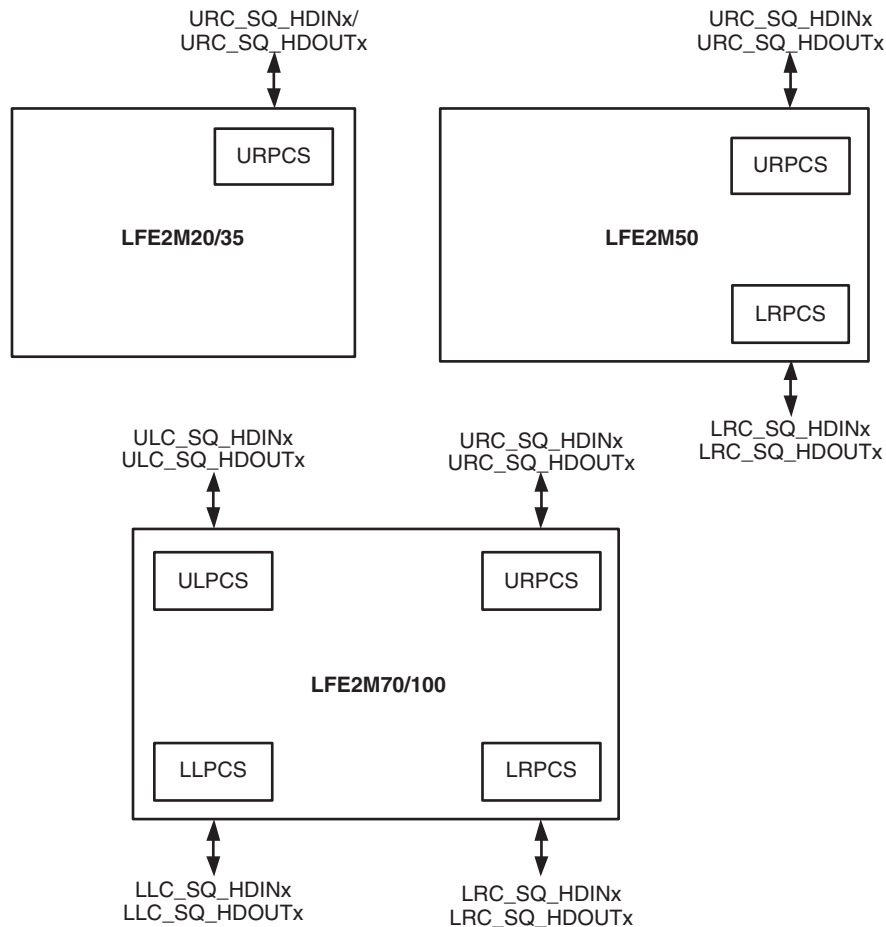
URC_SQ_HDINx/
URC_SQ_HDOUTx

URPCS

LFE2M20/35

URC_SQ_HDINx
URC_SQ_HDOUTx

URPCS

LFE2M50

LRPCS

LRC_SQ_HDINx
LRC_SQ_HDOUTx

ULC_SQ_HDINx
ULC_SQ_HDOUTx

URC_SQ_HDINx
URC_SQ_HDOUTx

ULPCS

URPCS

LFE2M70/100

LLPCS

LRPCS

LLC_SQ_HDINx
LLC_SQ_HDOUTx

LRC_SQ_HDINx
LRC_SQ_HDOUTx